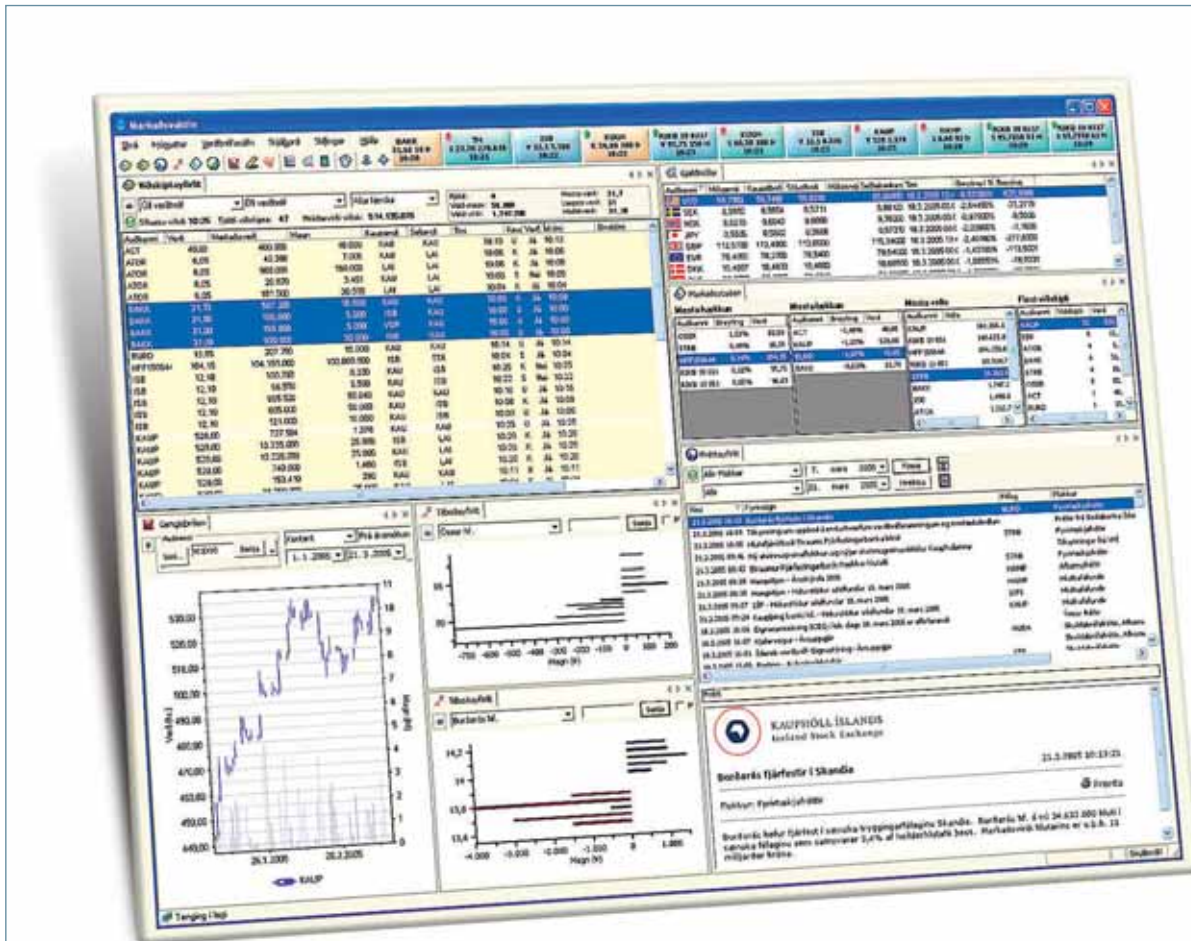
Markaðsvaktin

Skrá Fylgjast Verðbréfavakt Stillingar Tól Hjálp

Viðskiptayfirlit

Öll verðbréf

Gjaldmiðlar

USD
SEK
NOK
JPY
GBP
EUR
DKK

Markaðsvaktin

Mesta hækkun
Mesta lækkun
Mesta velta
Flest viðskipti

Gengisþróun

KAUP

Tilboðsyfirlit

Össur hf.

Tilboðsyfirlit

Burðarás hf.

Fréttayfirlit

KAUPHÖLL ÍSLANDS
Iceland Stock Exchange

21.3.2005 10:33:21

Burðarás fjárfestir í Skandia

Prenta

Flokkur: Fyrirtækjafréttir

Burðarás hefur fjárfest í sænska tryggingafélaginu Skandia. Burðarás hf. á nú 34.632.000 hluti í sænska félaginu sem samsvarar 3,4% af heildarhlutafé þess. Markaðsvirði hlutarins er u.þ.b. 15 milljarðar króna.

Tenging í lagi